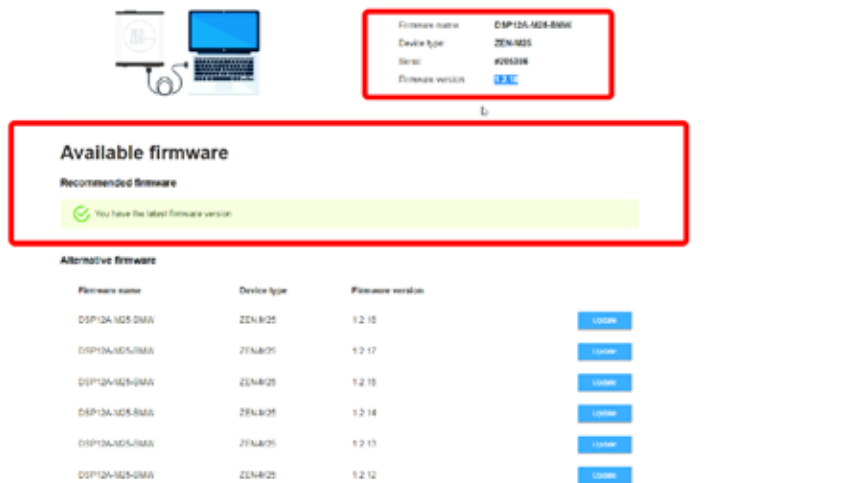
| Firmware name | DSP12A-M25-BMW |
|---|---|
| Device type | ZEN-M25 |
| Serial | #205306 |
| Firmware version | 1.2.18 |

Available firmware

Recommended firmware

You have the latest firmware version

Alternative firmware

| Firmware name | Device type | Firmware version | |
|---|---|---|---|
| DSP12A-M25-BMW | ZEN-M25 | 1.2.18 | Update |
| DSP12A-M25-BMW | ZEN-M25 | 1.2.17 | Update |
| DSP12A-M25-BMW | ZEN-M25 | 1.2.15 | Update |
| DSP12A-M25-BMW | ZEN-M25 | 1.2.14 | Update |
| DSP12A-M25-BMW | ZEN-M25 | 1.2.13 | Update |
| DSP12A-M25-BMW | ZEN-M25 | 1.2.12 | Update |